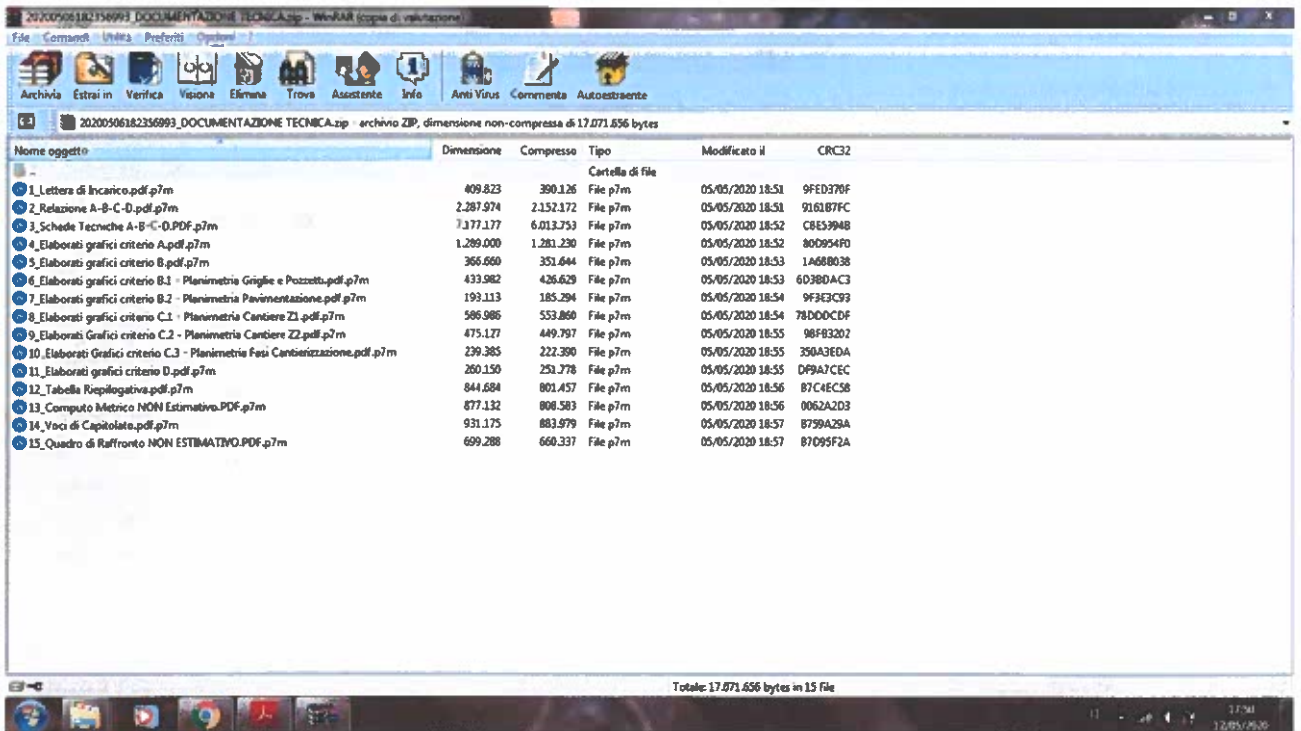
20200506182356993_DOCUMENTAZIONE TECNICA.zip - WinRAR (copia di valutazione)

File Comandi Utilità Preferiti Opzioni ?

Archivia Estrai in Verifica Visiona Elimina Trova Assistente Info Anti Virus Commenta Autoestraente

20200506182356993_DOCUMENTAZIONE TECNICA.zip - archivio ZIP, dimensione non-compressa di 17.071.656 bytes

| Nome oggetto | Dimensione | Compresso | Tipo | Modificato il | CRC32 |
|---|---|---|---|---|---|
| .. | | | Cartella di file | | |
| 1_Lettera di Incarico.pdf.p7m | 409.823 | 390.126 | File p7m | 05/05/2020 18:51 | 9FED370F |
| 2_Relazione A-B-C-D.pdf.p7m | 2.287.974 | 2.152.172 | File p7m | 05/05/2020 18:51 | 916187FC |
| 3_Schede Tecniche A-B-C-D.PDF.p7m | 7.177.177 | 6.013.753 | File p7m | 05/05/2020 18:52 | C8E5394B |
| 4_Elaborati grafici criterio A.pdf.p7m | 1.289.000 | 1.281.230 | File p7m | 05/05/2020 18:52 | 80D954F0 |
| 5_Elaborati grafici criterio B.pdf.p7m | 366.660 | 351.644 | File p7m | 05/05/2020 18:53 | 1A688038 |
| 6_Elaborati grafici criterio B.1 - Planimetria Griglie e Pozzetti.pdf.p7m | 433.982 | 426.629 | File p7m | 05/05/2020 18:53 | 6D38DAC3 |
| 7_Elaborati grafici criterio B.2 - Planimetria Pavimentazione.pdf.p7m | 193.113 | 185.294 | File p7m | 05/05/2020 18:54 | 9F3E3C93 |
| 8_Elaborati grafici criterio C.1 - Planimetria Cantiere Z1.pdf.p7m | 586.986 | 553.860 | File p7m | 05/05/2020 18:54 | 78DDDCDF |
| 9_Elaborati Grafici criterio C.2 - Planimetria Cantiere Z2.pdf.p7m | 475.127 | 449.797 | File p7m | 05/05/2020 18:55 | 98F83202 |
| 10_Elaborati Grafici criterio C.3 - Planimetria Fasi Cantierizzazione.pdf.p7m | 239.385 | 222.390 | File p7m | 05/05/2020 18:55 | 350A3EDA |
| 11_Elaborati grafici criterio D.pdf.p7m | 260.150 | 251.778 | File p7m | 05/05/2020 18:55 | DF9A7CEC |
| 12_Tabella Riepilogativa.pdf.p7m | 844.684 | 801.457 | File p7m | 05/05/2020 18:56 | 87C4EC58 |
| 13_Computo Metrico NON Estimativo.PDF.p7m | 877.132 | 808.583 | File p7m | 05/05/2020 18:56 | 0062A2D3 |
| 14_Voci di Capitolato.pdf.p7m | 931.175 | 883.979 | File p7m | 05/05/2020 18:57 | 8759A29A |
| 15_Quadro di Raffronto NON ESTIMATIVO.PDF.p7m | 699.288 | 660.337 | File p7m | 05/05/2020 18:57 | 87D95F2A |

Totale: 17.071.656 bytes in 15 file

17:50
12/05/2020